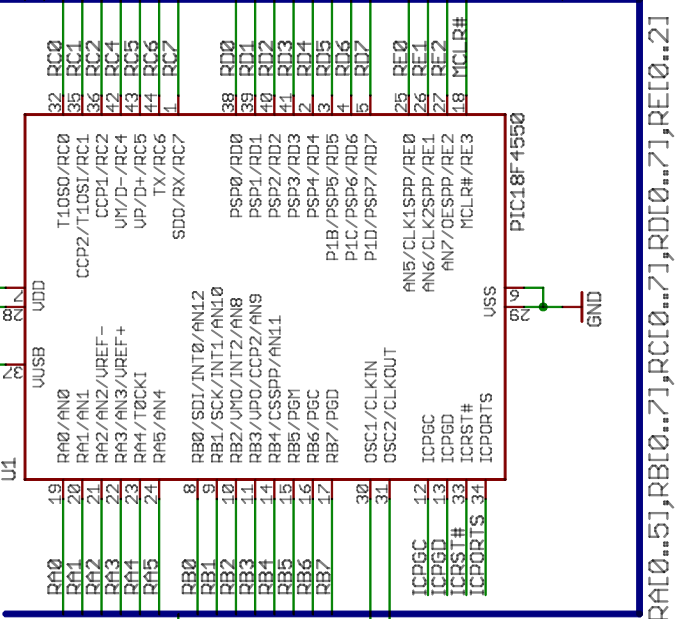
RC0 RC1 RC2 RC4 RC5 RC6 RC7
32 35 36 42 43 44 1
RD0 RD1 RD2 RD3 RD4 RD5 RD6 RD7
38 39 40 41 2 3 4 5
RE0 RE1 RE2 MCLR#
25 26 27 18

T1OSO/RC0
CCP2/T1OSI/RC1
CCP1/RC2
VM/D-/RC4
VP/D+/RC5
TX/RC6
SDO/RX/RC7

PSP0/RD0
PSP1/RD1
PSP2/RD2
PSP3/RD3
PSP4/RD4
P1B/PSP5/RD5
P1C/PSP6/RD6
P1D/PSP7/RD7

AN5/CLK1SPP/RE0
AN6/CLK2SPP/RE1
AN7/OESPP/RE2
MCLR#/RE3

PIC18F4550

28 VDD
32 VUSB
VSS 6 29
GND

RA0/AN0
RA1/AN1
RA2/AN2/VREF-
RA3/AN3/VREF+
RA4/T0CKI
RA5/AN4

RB0/SDI/INT0/AN12
RB1/SCK/INT1/AN10
RB2/VMO/INT2/AN8
RB3/VPO/CCP2/AN9
RB4/CSSPP/AN11
RB5/PGM
RB6/PGC
RB7/PGD

OSC1/CLKIN
OSC2/CLKOUT

ICPGC
ICPGD
ICRST#
ICPORTS

U1

19 20 21 22 23 24
RA0 RA1 RA2 RA3 RA4 RA5
8 9 10 11 14 15 16 17
RB0 RB1 RB2 RB3 RB4 RB5 RB6 RB7
30 31
12 13 33 34
ICPGC ICPGD ICRST# ICPORTS

RA[0..5],RB[0..7],RC[0..7],RD[0..7],RE[0..2]